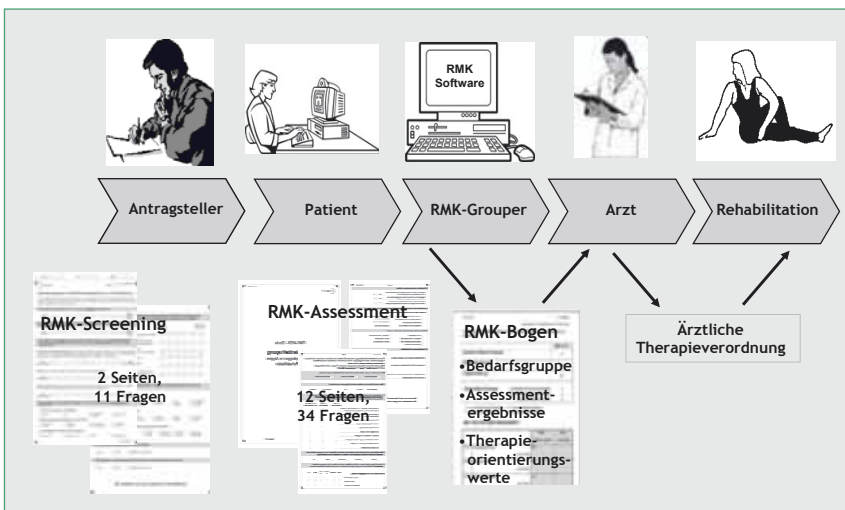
RMK Software

Antragsteller

Patient

RMK-Grouper

Arzt

Rehabilitation

RMK-Screening

2 Seiten, 11 Fragen

RMK-Assessment

12 Seiten, 34 Fragen

RMK-Bogen

•Bedarfsgruppe

•Assessmentergebnisse

•Therapieorientierungswerte

Ärztliche Therapieverordnung